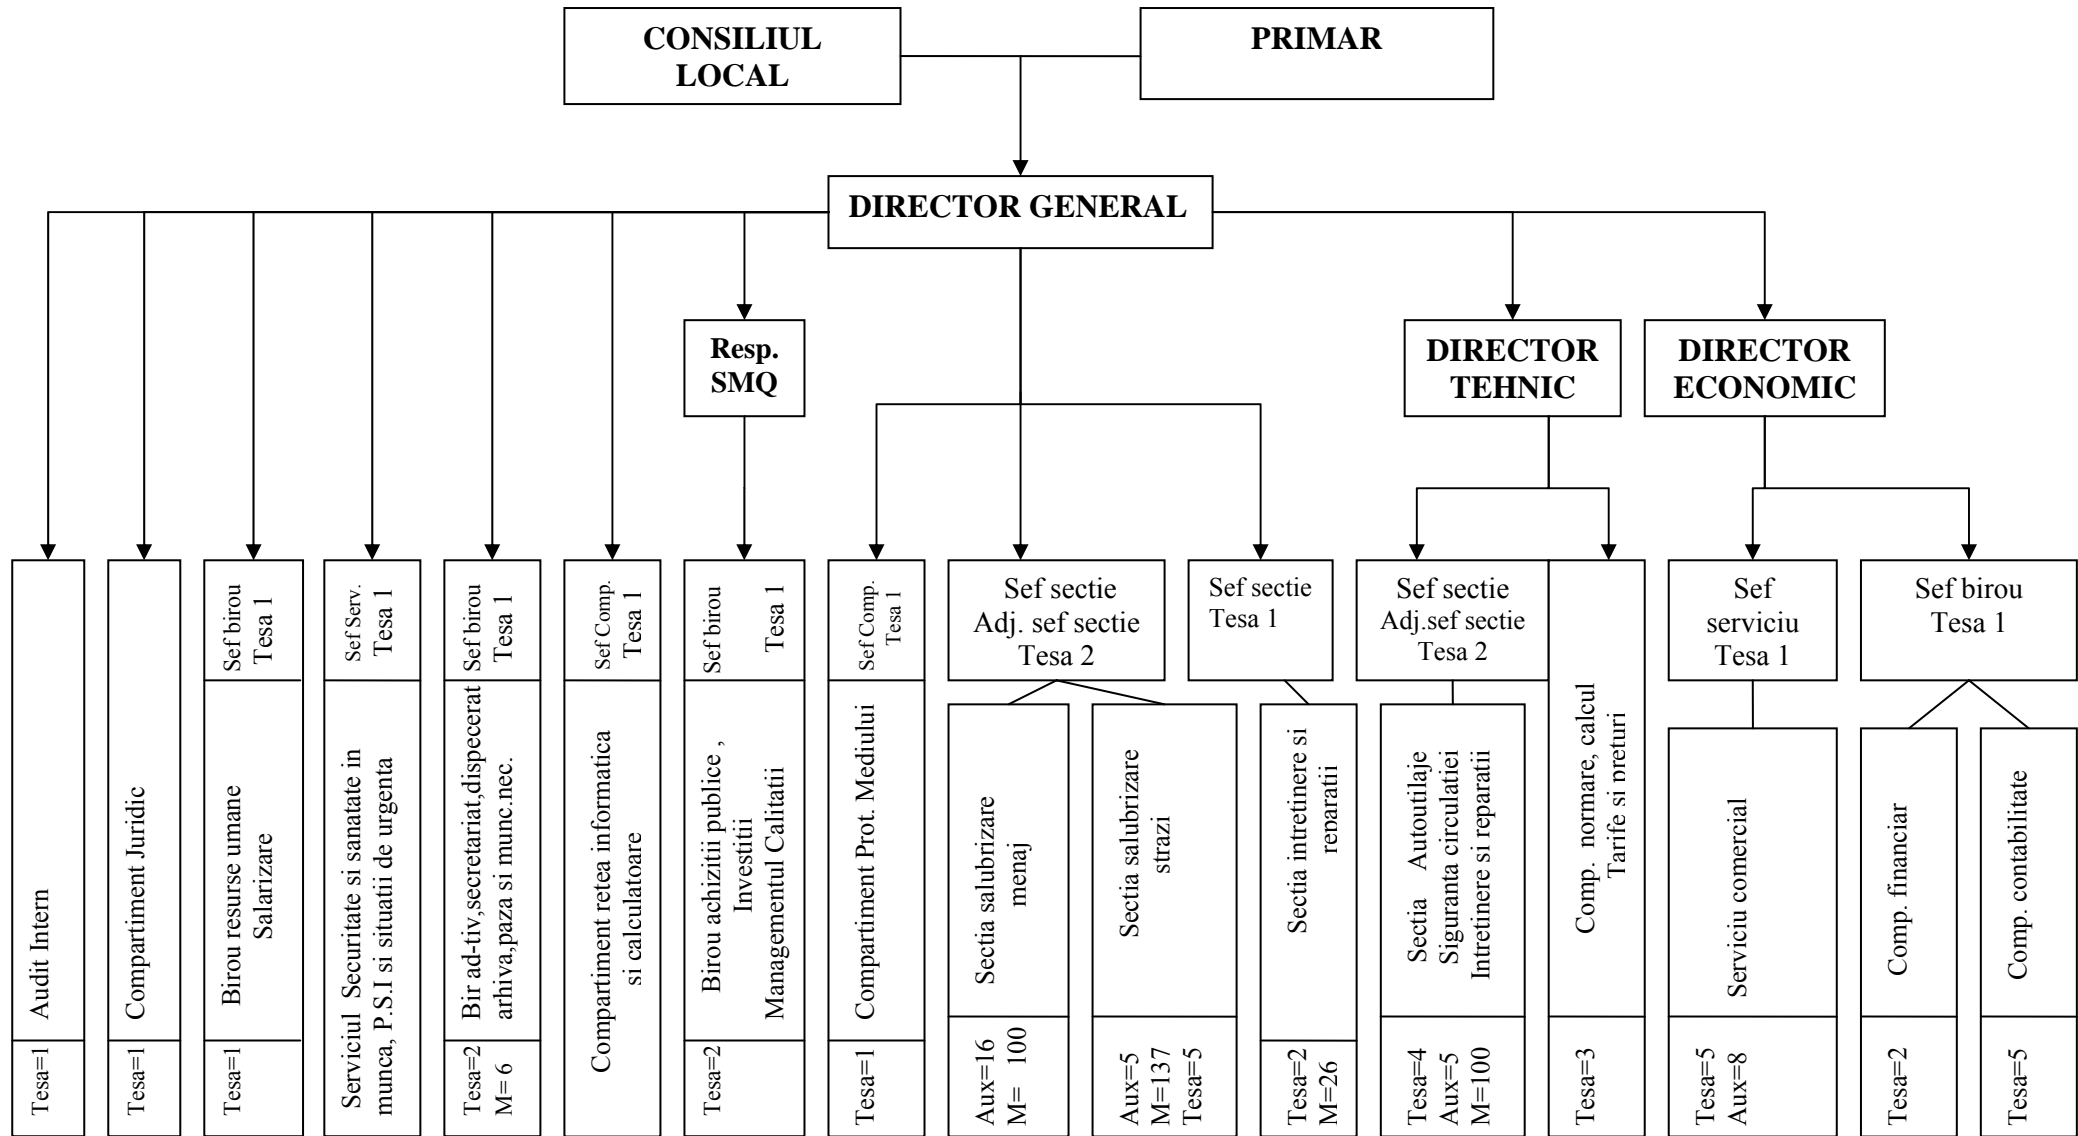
CONSILIUL LOCAL

PRIMAR

DIRECTOR GENERAL

Resp. SMQ

DIRECTOR TEHNIC

DIRECTOR ECONOMIC

Audit Intern
Tesa=1

Compartiment Juridic
Tesa=1

Sef birou Tesa 1
Birou resurse umane Salarizare
Tesa=1

Sef Serv. Tesa 1
Serviciul Securitate si sanatate in munca, P.S.I si situatii de urgenta

Sef birou Tesa 1
Bir ad-tiv,secretariat,dispecerat arhiva,paza si munc.nec.
Tesa=2
M= 6

Sef Comp. Tesa 1
Compartiment retea informatica si calculatoare

Sef birou Tesa 1
Birou achizitii publice , Investitii Managementul Calitatii
Tesa=2

Sef Comp. Tesa 1
Compartiment Prot. Mediului
Tesa=1

Sef sectie
Adj. sef sectie
Tesa 2

Sectia salubrizare menaj
Aux=16
M= 100

Sectia salubrizare strazi
Aux=5
M=137
Tesa=5

Sef sectie
Tesa 1

Sectia intretinere si reparatii
Tesa=2
M=26

Sef sectie
Adj.sef sectie
Tesa 2

Sectia Autoutilaje Siguranta circulatiei Intretinere si reparatii
Tesa=4
Aux=5
M=100

Comp. normare, calcul Tarife si preturi
Tesa=3

Sef serviciu
Tesa 1

Serviciu comercial
Tesa=5
Aux=8

Sef birou
Tesa 1

Comp. financiar
Tesa=2

Comp. contabilitate
Tesa=5